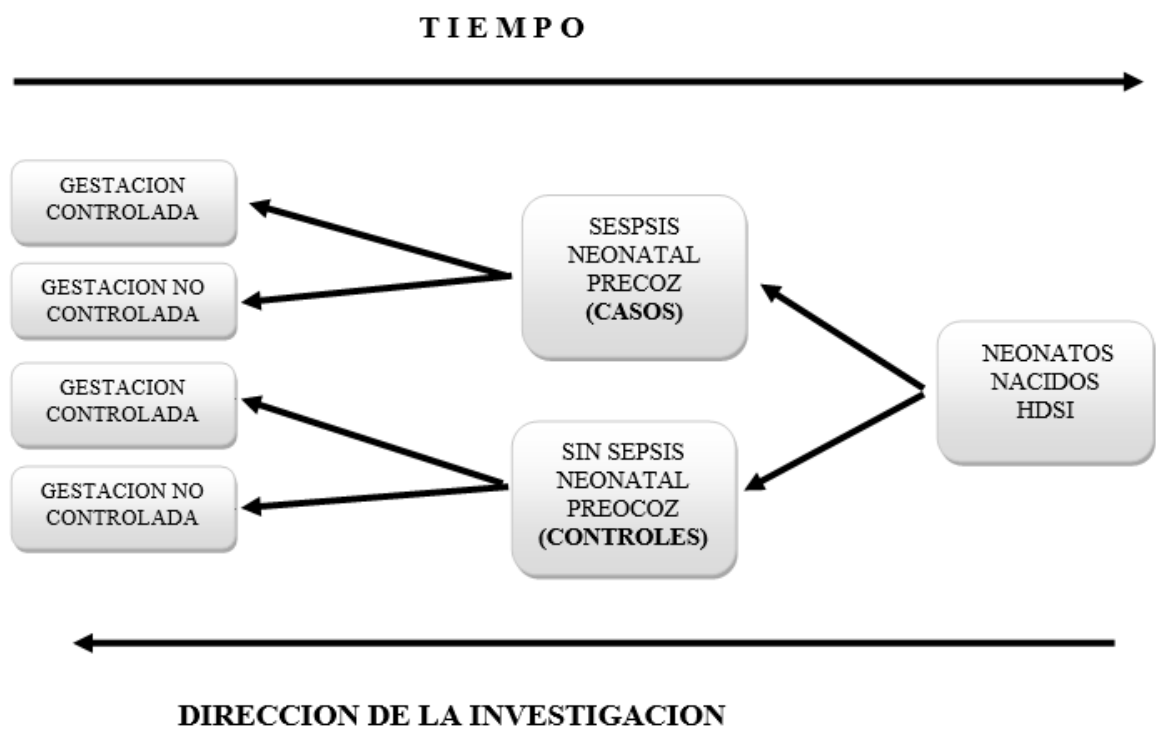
T I E M P O

GESTACION CONTROLADA

GESTACION NO CONTROLADA

GESTACION CONTROLADA

GESTACION NO CONTROLADA

SESPSIS NEONATAL PRECOZ **(CASOS)**

SIN SEPSIS NEONATAL PREOCOZ **(CONTROLES)**

NEONATOS NACIDOS HDSI

DIRECCION DE LA INVESTIGACION